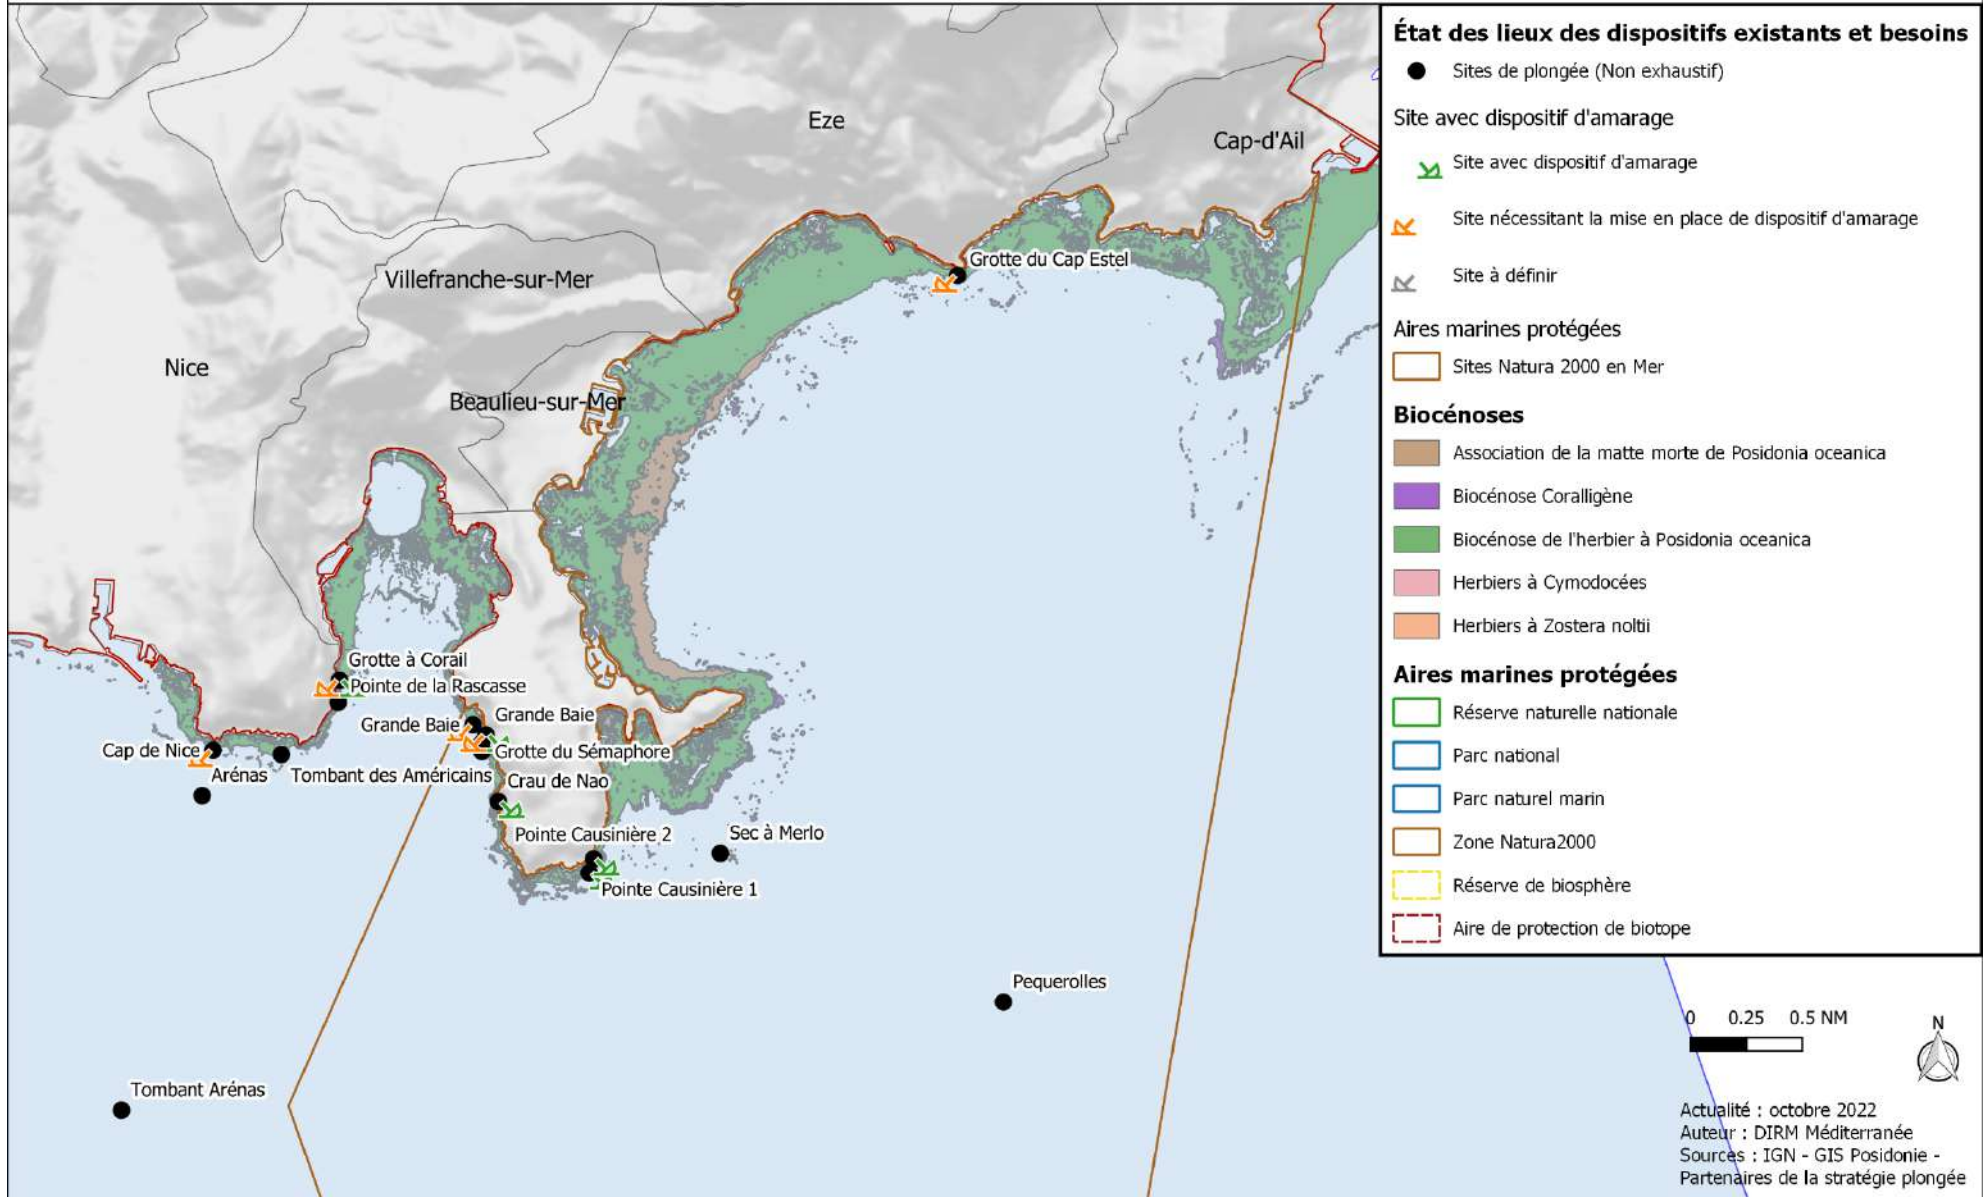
Eze

Cap-d'Ail

Villefranche-sur-Mer

Nice

Beaulieu-sur-Mer

Grotte du Cap Estel

Grotte à Corail

Pointe de la Rascasse

Grande Baie

Grande Baie

Grotte du Sémaphore

Cap de Nice

Arénas

Tombant des Américains

Crau de Nao

Pointe Causinière 2

Sec à Merlo

Pointe Causinière 1

Pequerolles

Tombant Arénas

État des lieux des dispositifs existants et besoins

Sites de plongée (Non exhaustif)

Site avec dispositif d'amarage

Site avec dispositif d'amarage

Site nécessitant la mise en place de dispositif d'amarage

Site à définir

Aires marines protégées

Sites Natura 2000 en Mer

Biocénoses

Association de la matte morte de Posidonia oceanica

Biocénose Coralligène

Biocénose de l'herbier à Posidonia oceanica

Herbiers à Cymodocées

Herbiers à Zostera noltii

Aires marines protégées

Réserve naturelle nationale

Parc national

Parc naturel marin

Zone Natura2000

Réserve de biosphère

Aire de protection de biotope

0 0.25 0.5 NM

N

Actualité : octobre 2022
Auteur : DIRM Méditerranée
Sources : IGN - GIS Posidonie - Partenaires de la stratégie plongée